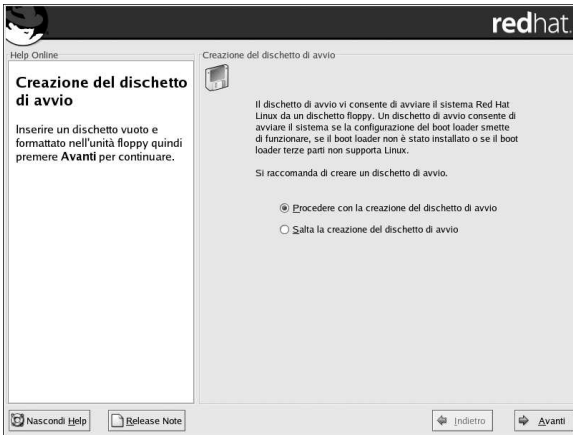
redhat.

Help Online

Creazione del dischetto di avvio

Inserire un dischetto vuoto e formattato nell'unità floppy quindi premere **Avanti** per continuare.

Creazione del dischetto di avvio

Il dischetto di avvio vi consente di avviare il sistema Red Hat Linux da un dischetto floppy. Un dischetto di avvio consente di avviare il sistema se la configurazione del boot loader smette di funzionare, se il boot loader non è stato installato o se il boot loader terze parti non supporta Linux.

Si raccomanda di creare un dischetto di avvio.

Procedere con la creazione del dischetto di avvio

Salta la creazione del dischetto di avvio

Nascondi Help

Release Note

Indietro

Avanti